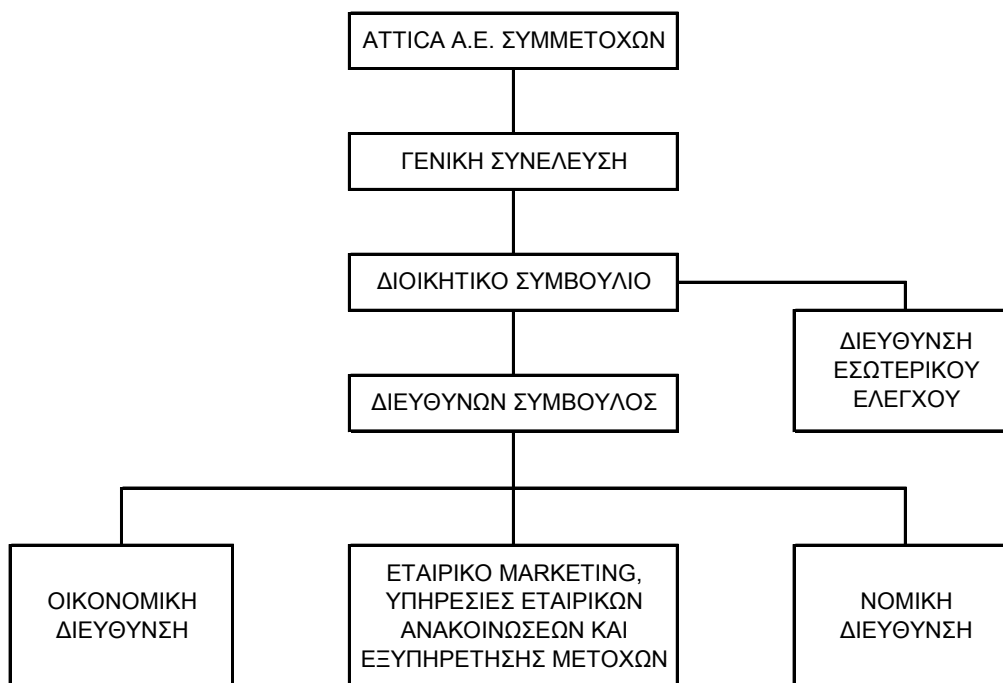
ATTICA Α.Ε. ΣΥΜΜΕΤΟΧΩΝ

ΓΕΝΙΚΗ ΣΥΝΕΛΕΥΣΗ

ΔΙΟΙΚΗΤΙΚΟ ΣΥΜΒΟΥΛΙΟ

ΔΙΕΥΘΥΝΣΗ ΕΣΩΤΕΡΙΚΟΥ ΕΛΕΓΧΟΥ

ΔΙΕΥΘΥΝΩΝ ΣΥΜΒΟΥΛΟΣ

ΟΙΚΟΝΟΜΙΚΗ ΔΙΕΥΘΥΝΣΗ

ΕΤΑΙΡΙΚΟ MARKETING, ΥΠΗΡΕΣΙΕΣ ΕΤΑΙΡΙΚΩΝ ΑΝΑΚΟΙΝΩΣΕΩΝ ΚΑΙ ΕΞΥΠΗΡΕΤΗΣΗΣ ΜΕΤΟΧΩΝ

ΝΟΜΙΚΗ ΔΙΕΥΘΥΝΣΗ